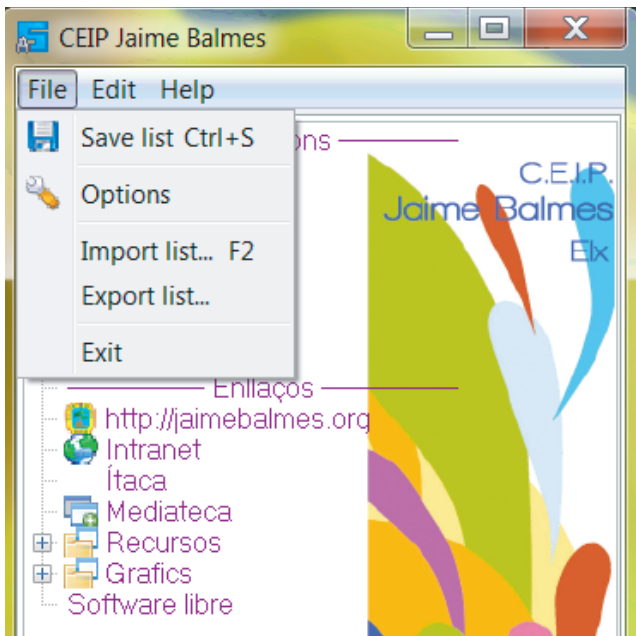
CEIP Jaime Balmes

File Edit Help

Save list Ctrl+S

Options

Import list... F2

Export list...

Exit

ons

C.E.I.P.
Jaime Balmes
Elx

Enllaços

http://jaimebalmes.org
Intranet
Ítaca
Mediateca
Recursos
Grafics
Software libre